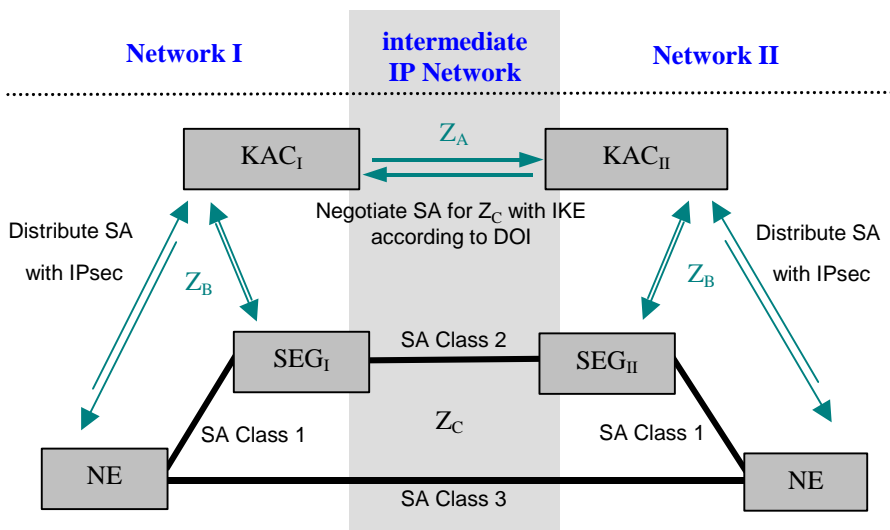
Network I

intermediate IP Network

Network II

$KAC_I$

$Z_A$

$KAC_{II}$

Negotiate SA for $Z_C$ with IKE according to DOI

Distribute SA with IPsec

$Z_B$

$Z_B$

Distribute SA with IPsec

$SEG_I$

SA Class 2

$SEG_{II}$

$Z_C$

SA Class 1

SA Class 1

NE

NE

SA Class 3